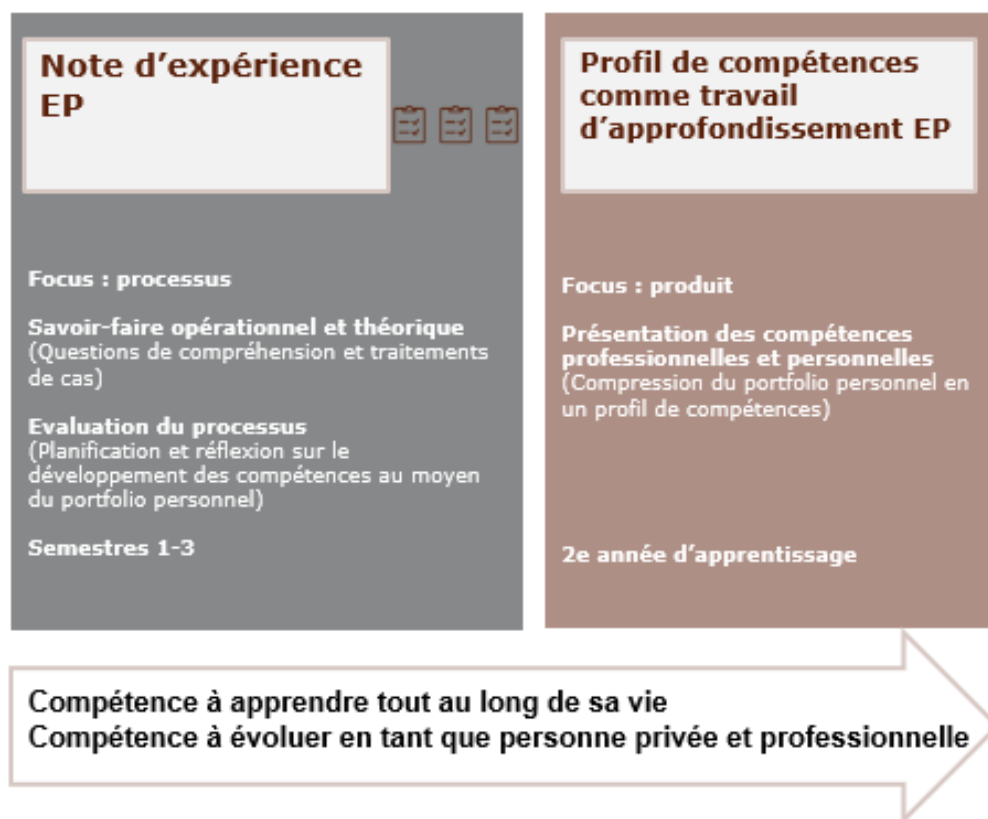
Note d'expérience EP

Focus : processus

Savoir-faire opérationnel et théorique
(Questions de compréhension et traitements de cas)

Evaluation du processus
(Planification et réflexion sur le développement des compétences au moyen du portfolio personnel)

Semestres 1-3

Profil de compétences comme travail d'approfondissement EP

Focus : produit

Présentation des compétences professionnelles et personnelles
(Compression du portfolio personnel en un profil de compétences)

2e année d'apprentissage

Compétence à apprendre tout au long de sa vie
Compétence à évoluer en tant que personne privée et professionnelle